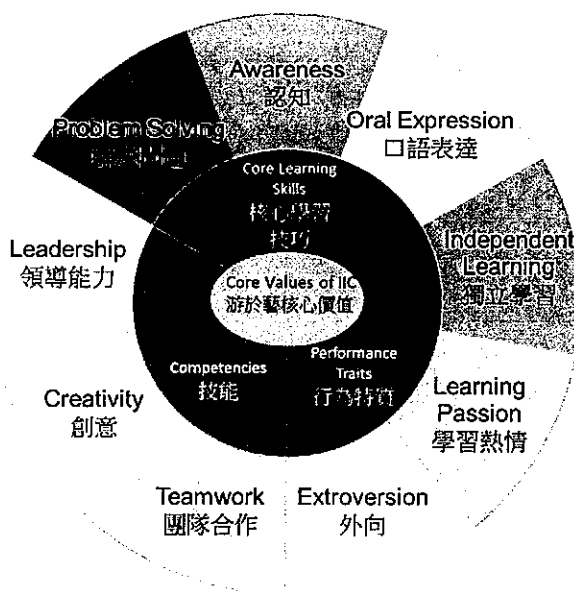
Awareness
認知

Oral Expression
口語表達

Independent
Learning
獨立學習

Learning
Passion
學習熱情

Extroversion
外向

Teamwork
團隊合作

Creativity
創意

Leadership
領導能力

Problem Solving
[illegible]

Core Learning
Skills
核心學習
技巧

Core Values of IIC
游於藝核心價值

Competencies
技能

Performance
Traits
行為特質